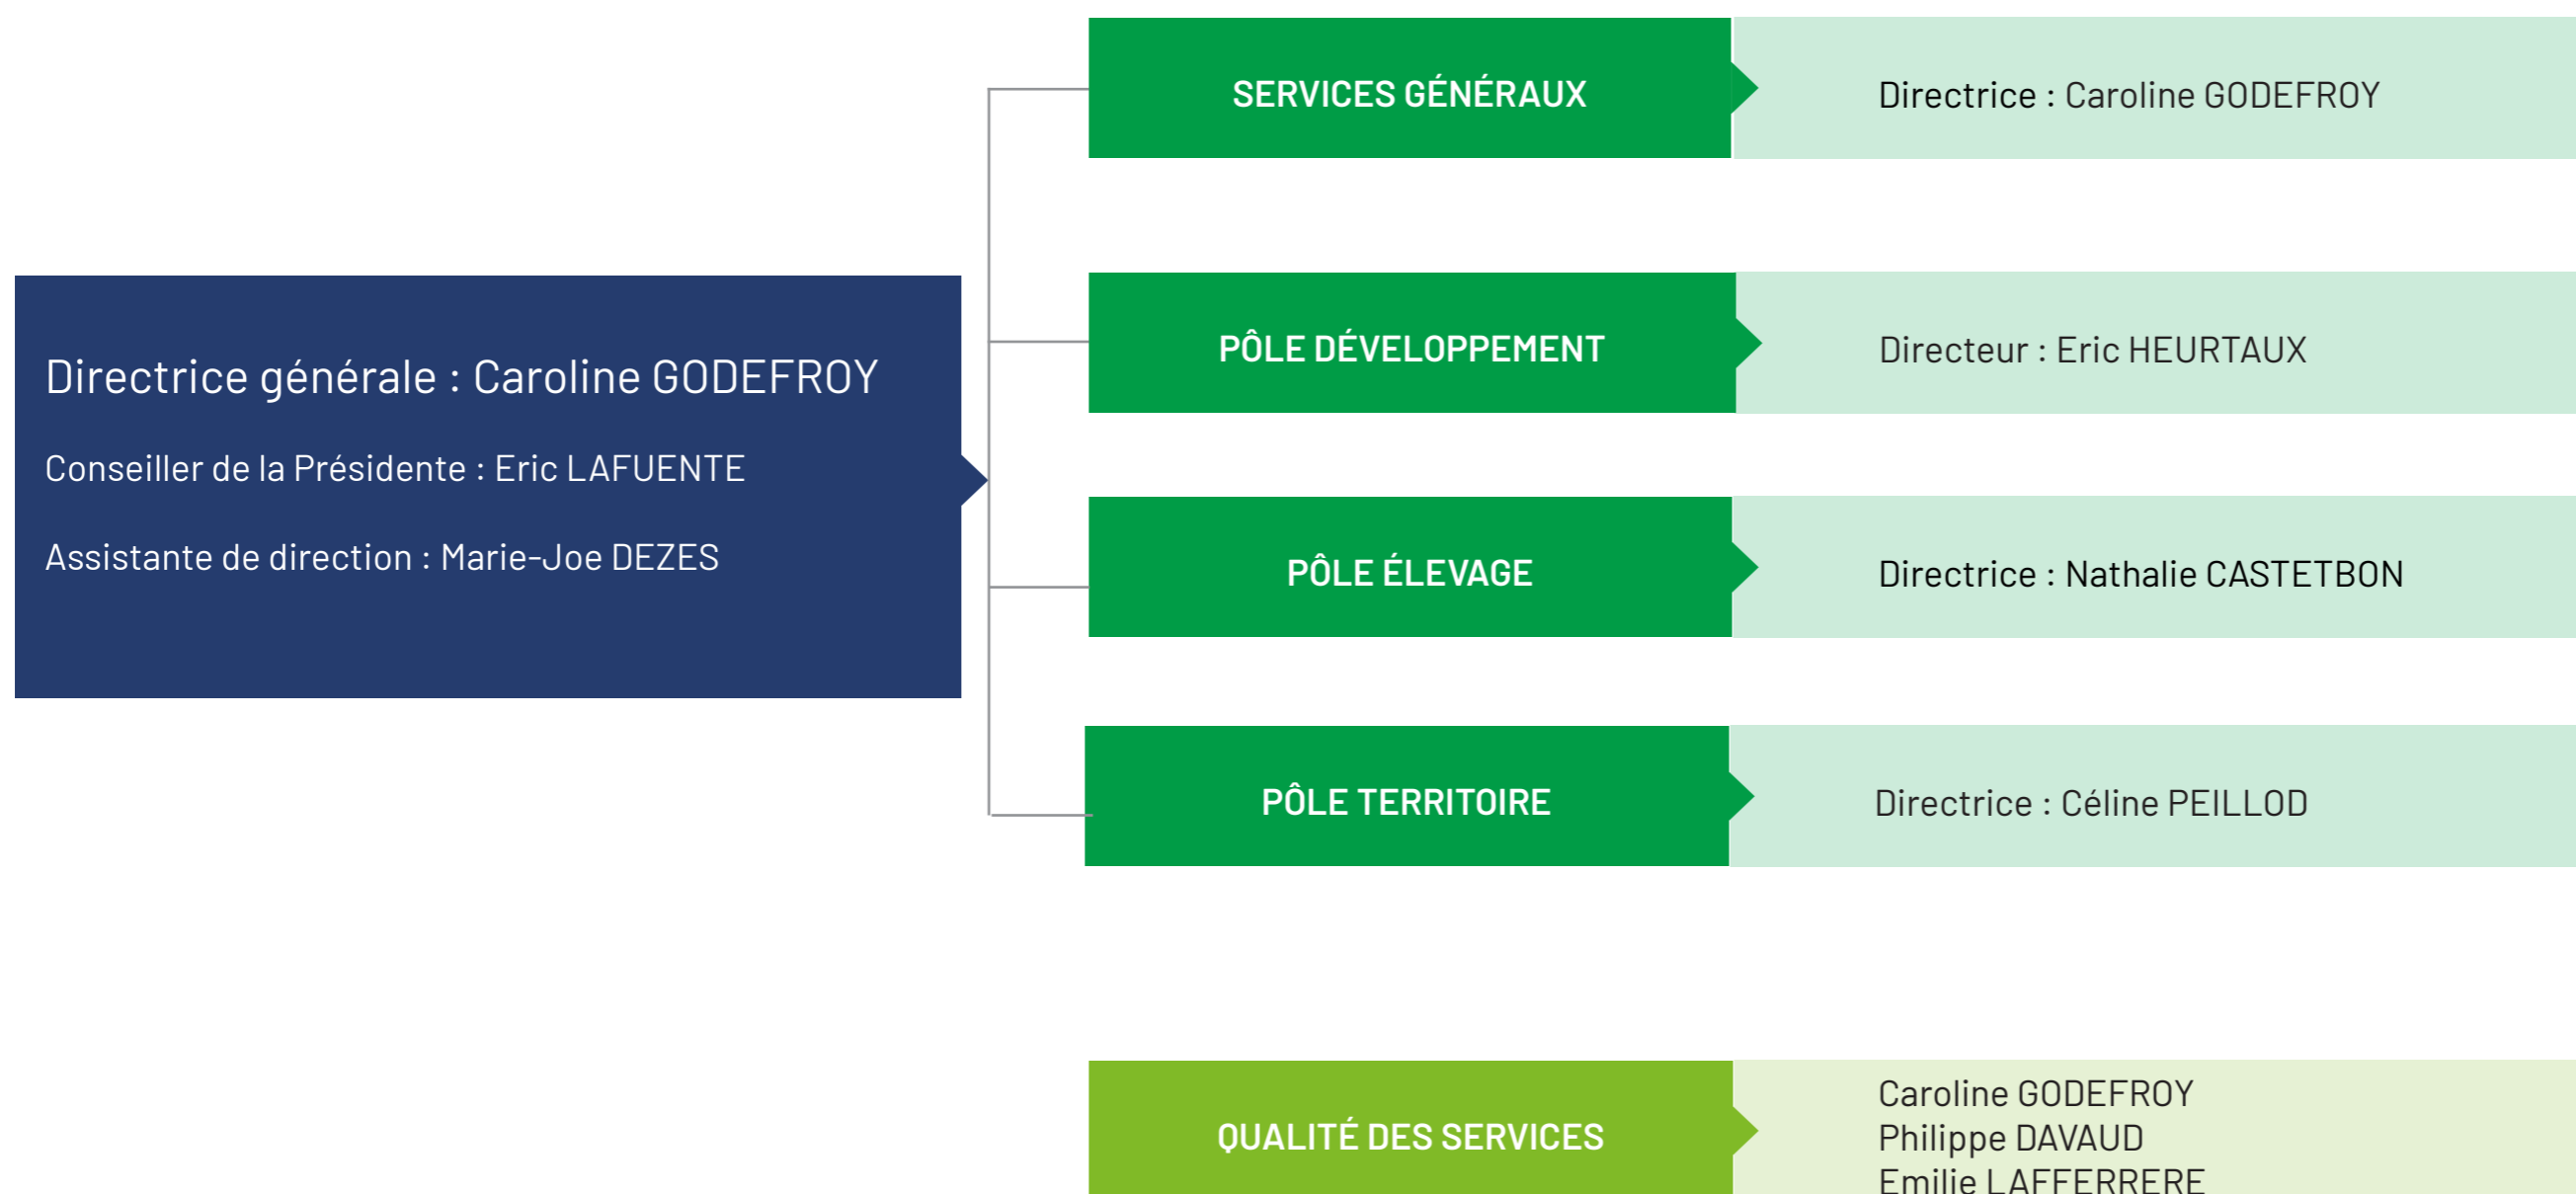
Directrice générale : Caroline GODEFROY

Conseiller de la Présidente : Eric LAFUENTE

Assistante de direction : Marie-Joe DEZES

SERVICES GÉNÉRAUX

Directrice : Caroline GODEFROY

PÔLE DÉVELOPPEMENT

Directeur : Eric HEURTAUX

PÔLE ÉLEVAGE

Directrice : Nathalie CASTETBON

PÔLE TERRITOIRE

Directrice : Céline PEILLOD

QUALITÉ DES SERVICES

Caroline GODEFROY
Philippe DAVAUD
Emilie LAFFERRERE